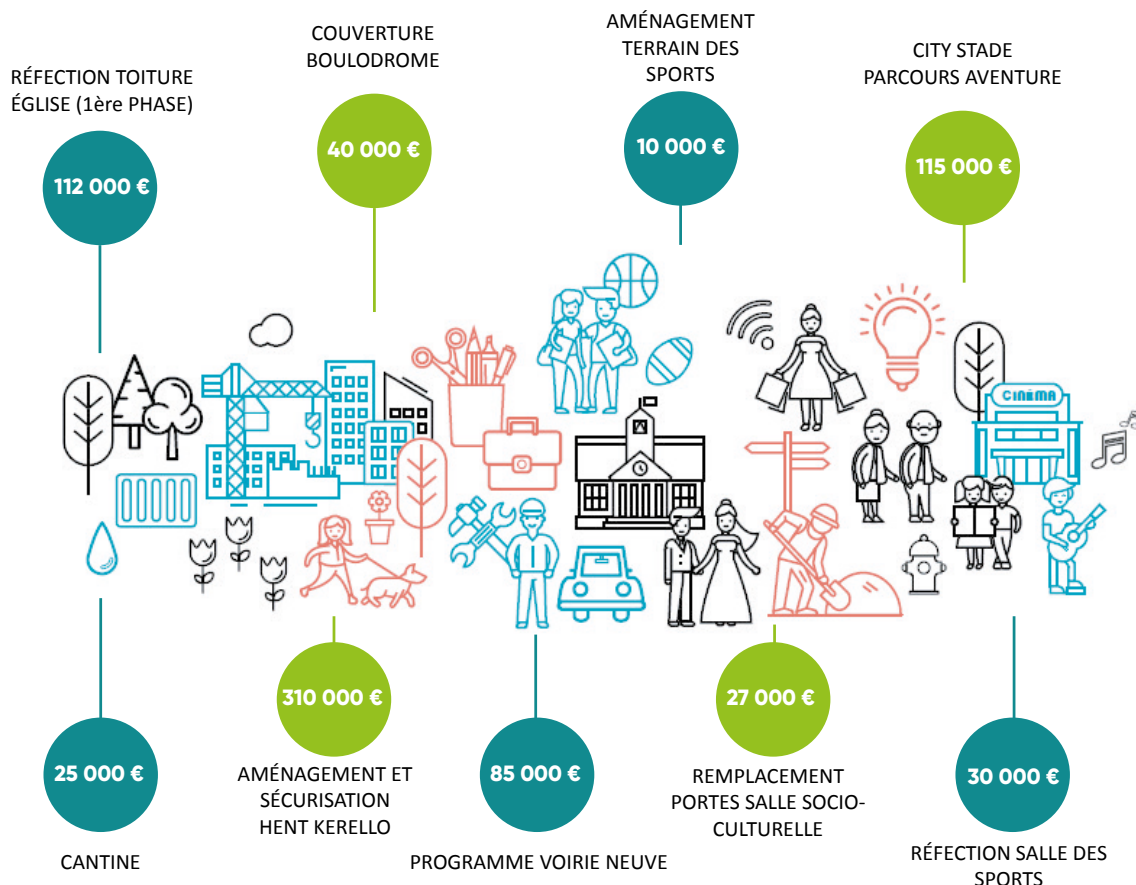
RÉFECTION TOITURE ÉGLISE (1ère PHASE)

112 000 €

COUVERTURE BOULODROME

40 000 €

AMÉNAGEMENT TERRAIN DES SPORTS

10 000 €

CITY STADE PARCOURS AVENTURE

115 000 €

CINéMA

25 000 €

CANTINE

310 000 €

AMÉNAGEMENT ET SÉCURISATION HENT KERELLO

85 000 €

PROGRAMME VOIRIE NEUVE

27 000 €

REMPLACEMENT PORTES SALLE SOCIO-CULTURELLE

30 000 €

RÉFECTION SALLE DES SPORTS